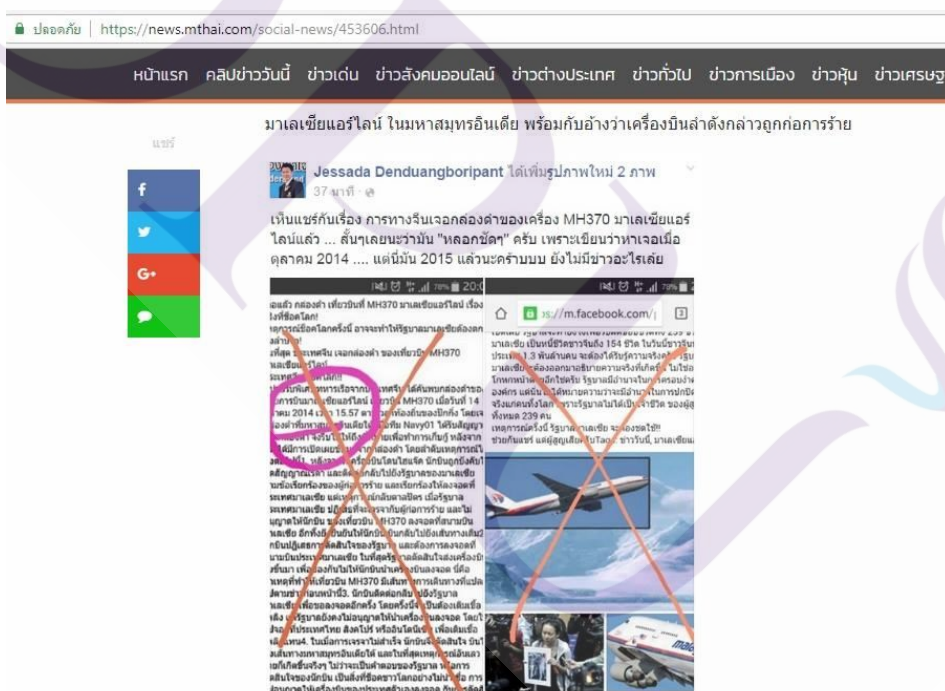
ปลอดภัย | https://news.mthai.com/social-news/453606.html

หน้าแรก คลิปข่าววันนี้ ข่าวเด่น ข่าวสังคมออนไลน์ ข่าวต่างประเทศ ข่าวทั่วไป ข่าวการเมือง ข่าวหุ้น ข่าวเศรษฐ

มาเลเซียแอร์ไลน์ ในมหาสมุทรอินเดีย พร้อมกับอ้างว่าเครื่องบินลำดังกล่าวถูกก่อการร้าย

แชร์

Jessada Denduangboripant ได้เพิ่มรูปภาพใหม่ 2 ภาพ
37 นาที

เห็นแชร์กันเรื่อง การทางจีนเจอกล่องดำของเครื่อง MH370 มาเลเซียแอร์ไลน์แล้ว ... สั้นๆเลยนะว่ามัน "หลอกชัดๆ" ครับ เพราะเขียนว่าหาเจอเมื่อตุลาคม 2014 .... แต่นี่มัน 2015 แล้วนะคร้าบบบ ยังไม่มีข่าวอะไรเลย

20:0

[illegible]

m.facebook.com/

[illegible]

malaysia